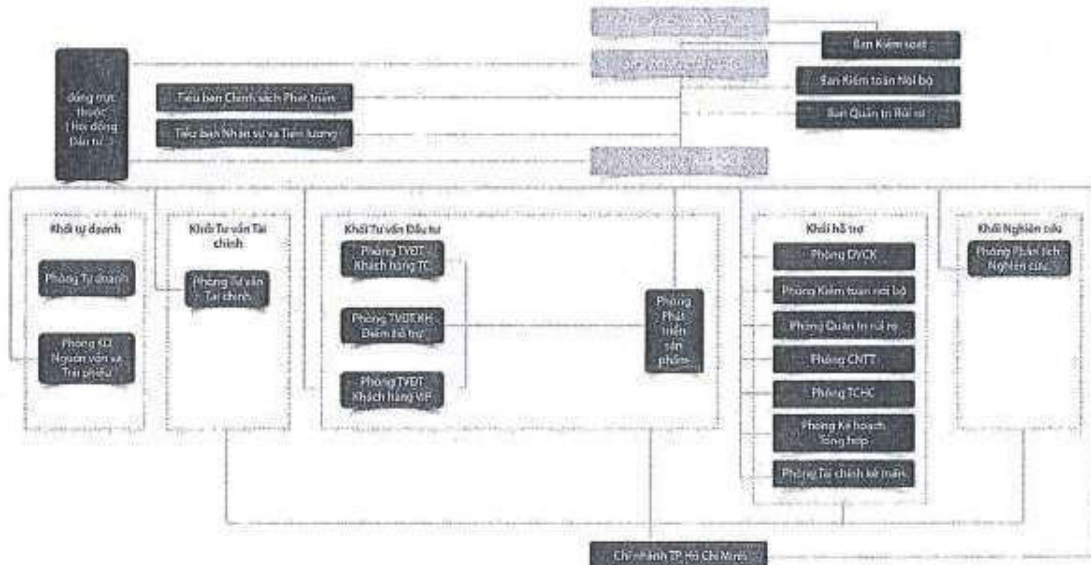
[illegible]

Ban Kiểm soát

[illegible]

Ban Kiểm toán Nội bộ

Ban Quản trị Rủi ro

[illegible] đồng trực thuộc Hội đồng Đầu tư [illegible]

Tiểu ban Chính sách Phát triển

Tiểu ban Nhân sự và Tiền lương

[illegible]

Khối tự doanh

Phòng Tự doanh

Phòng KD Nguồn vốn và Trái phiếu

Khối Tư vấn Tài chính

Phòng Tư vấn Tài chính

Khối Tư vấn Đầu tư

Phòng TVĐT Khách hàng TC

Phòng TVĐT KH Điểm hỗ trợ

Phòng TVĐT Khách hàng VIP

Phòng Phát triển sản phẩm

Khối hỗ trợ

Phòng DVCK

Phòng Kiểm toán nội bộ

Phòng Quản trị rủi ro

Phòng CNTT

Phòng TCHC

Phòng Kế hoạch Tổng hợp

Phòng Tài chính kế toán

Khối Nghiên cứu

Phòng Phân tích Nghiên cứu

Chi nhánh TP Hồ Chí Minh